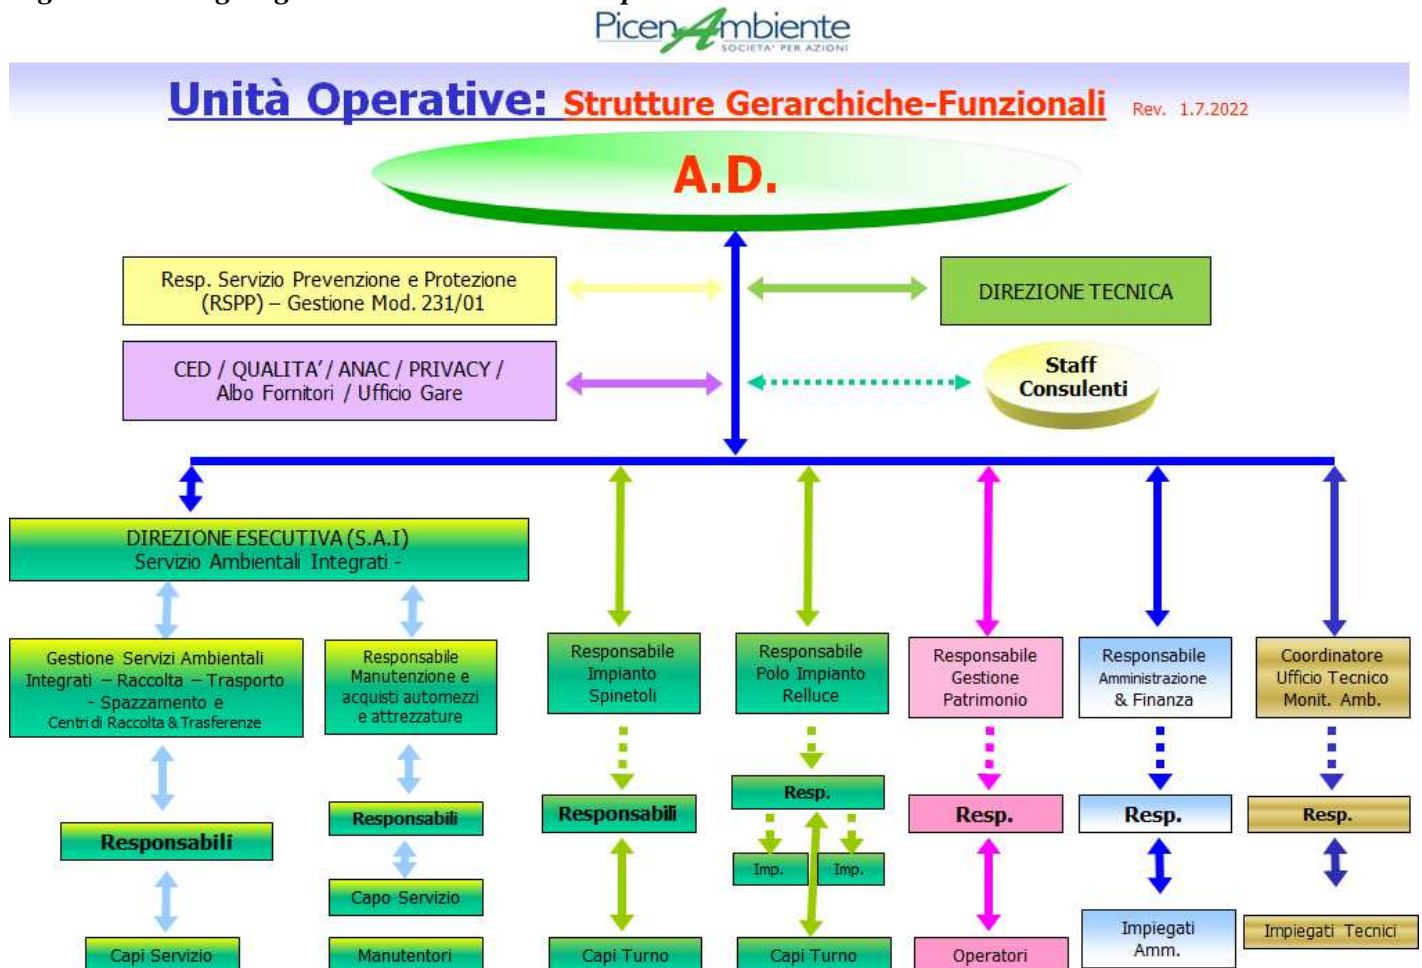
PicenAmbiente
SOCIETA' PER AZIONI

Unità Operative: Strutture Gerarchiche-Funzionali Rev. 1.7.2022

A.D.

Resp. Servizio Prevenzione e Protezione (RSPP) – Gestione Mod. 231/01

DIREZIONE TECNICA

CED / QUALITA' / ANAC / PRIVACY / Albo Fornitori / Ufficio Gare

Staff Consulenti

DIREZIONE ESECUTIVA (S.A.I) Servizio Ambientali Integrati -

Gestione Servizi Ambientali Integrati – Raccolta – Trasporto - Spazzamento e Centri di Raccolta & Trasferenze

Responsabili

Capi Servizio

Responsabile Manutenzione e acquisti automezzi e attrezzature

Responsabili

Capo Servizio

Manutentori

Responsabile Impianto Spinetoli

Responsabili

Capi Turno

Responsabile Polo Impianto Relluce

Resp.

Imp.

Imp.

Capi Turno

Responsabile Gestione Patrimonio

Resp.

Operatori

Responsabile Amministrazione & Finanza

Resp.

Impiegati Amm.

Coordinatore Ufficio Tecnico Monit. Amb.

Resp.

Impiegati Tecnici